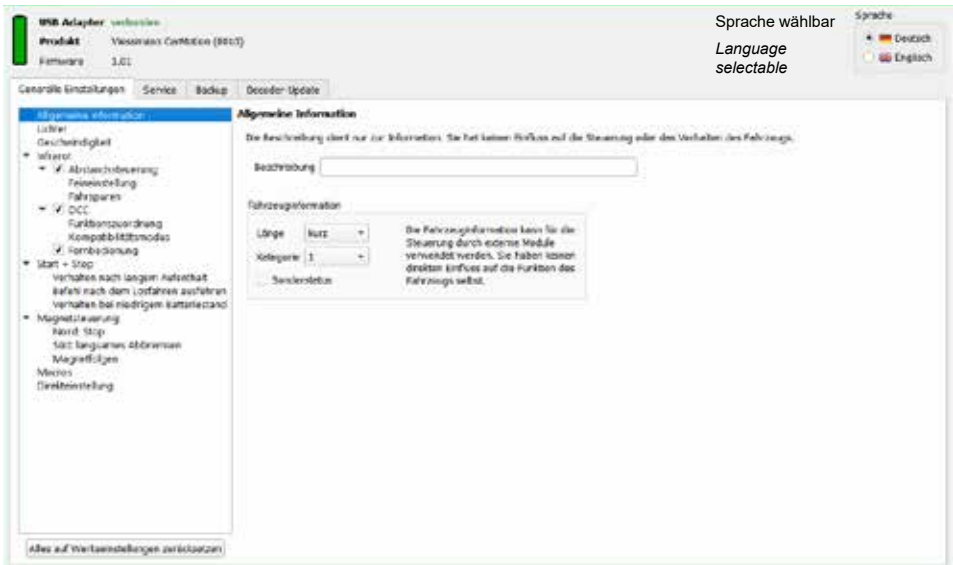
USB Adapter verbunden
Produkt Viessmann CarMotion (8013)
Firmware 1.01

Sprache wählbar
Language selectable

Sprache
Deutsch
Englisch

Generelle Einstellungen | Service | Backup | Decoder Update

Allgemeine Information
Lichter
Geschwindigkeit
Erweitert
Abstandssteuerung
Feineinstellung
Fahrsparen
DCC
Funktionszuordnung
Kompatibilitätsmodus
Fernbedienung
Start + Stop
Verhalten nach langem Aufenthalt
Befehl nach dem Losfahren ausführen
Verhalten bei niedrigem Batteriestand
Magnetsteuerung
Nord: Stop
Süd: langsames Abbremsen
Magnetfolgen
Macros
Direkteinstellung

Alles auf Werkseinstellungen zurücksetzen

Allgemeine Information
Die Beschreibung dient nur zur Information. Sie hat keinen Einfluss auf die Steuerung oder das Verhalten des Fahrzeugs.
Beschreibung

Fahrzeuginformation
Länge kurz
Kategorie 1
Sonderstatus
Die Fahrzeuginformation kann für die Steuerung durch externe Module verwendet werden. Sie haben keinen direkten Einfluss auf die Funktion des Fahrzeugs selbst.